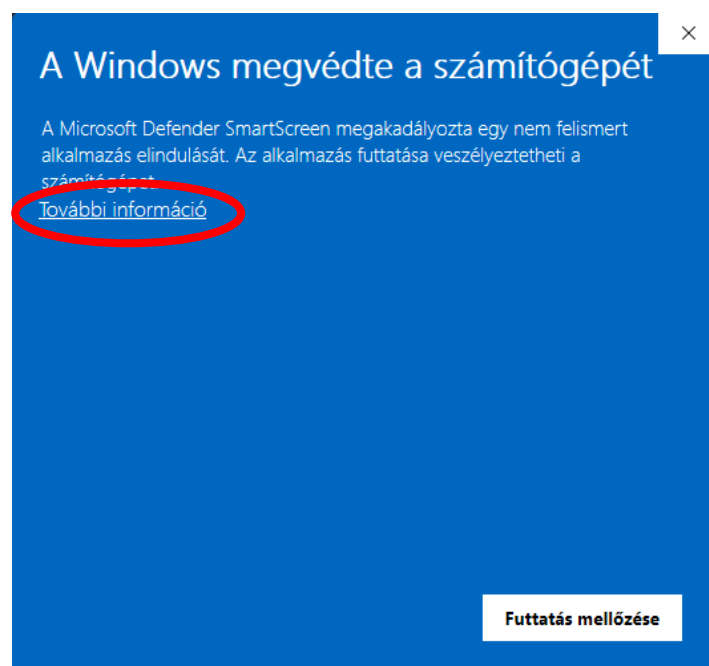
×

A Windows megvédte a számítógépét

A Microsoft Defender SmartScreen megakadályozta egy nem felismert alkalmazás elindulását. Az alkalmazás futtatása veszélyeztetheti a számítógépet.

További információ

Futtatás mellőzése